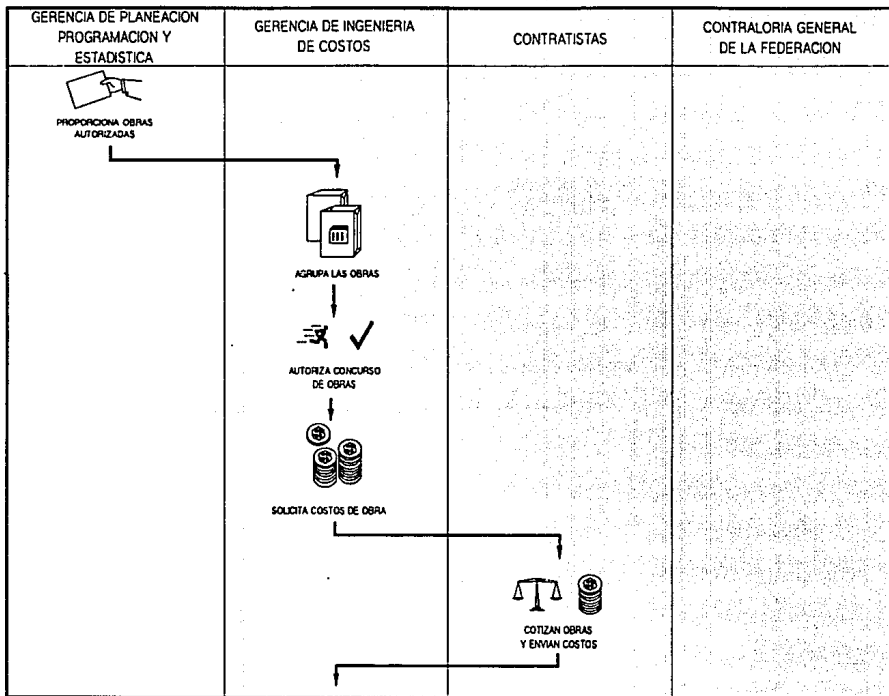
| GERENCIA DE PLANEACION PROGRAMACION Y ESTADISTICA | GERENCIA DE INGENIERIA DE COSTOS | CONTRATISTAS | CONTRALORIA GENERAL DE LA FEDERACION |
|---|---|---|---|
| PROPORCIONA OBRAS AUTORIZADAS | | | |
| | AGRUPA LAS OBRAS | | |
| | AUTORIZA CONCURSO DE OBRAS | | |
| | SOLICITA COSTOS DE OBRA | | |
| | | COTIZAN OBRAS Y ENVIAN COSTOS | |